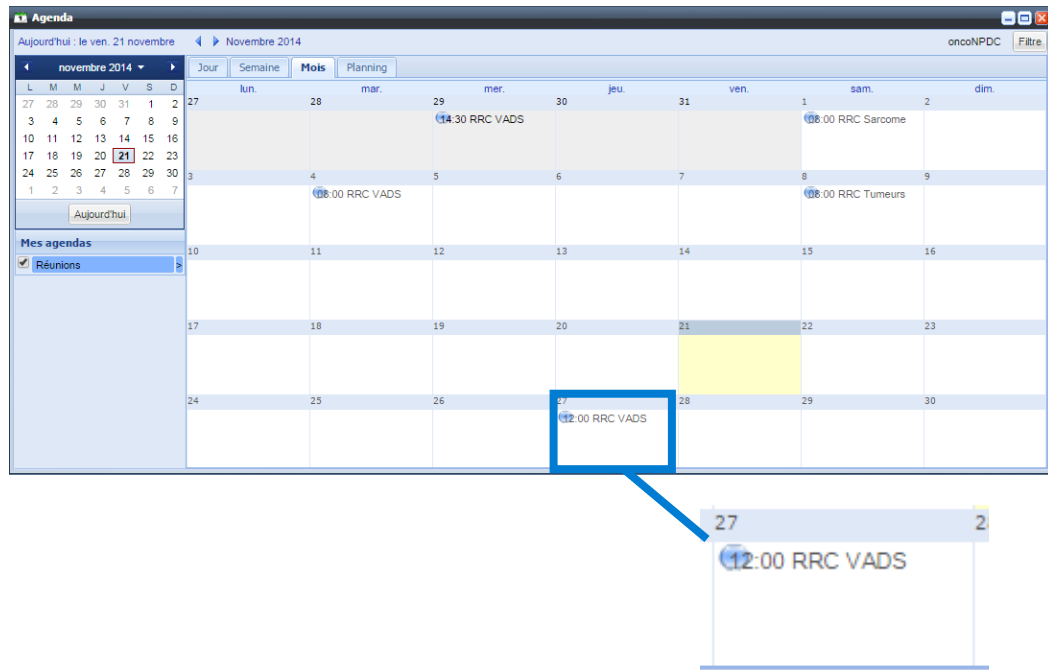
Agenda

Aujourd'hui : le ven. 21 novembre

Novembre 2014

oncoNPDC Filtre

novembre 2014

| L | M | M | J | V | S | D |
|---|---|---|---|---|---|---|
| 27 | 28 | 29 | 30 | 31 | 1 | 2 |
| 3 | 4 | 5 | 6 | 7 | 8 | 9 |
| 10 | 11 | 12 | 13 | 14 | 15 | 16 |
| 17 | 18 | 19 | 20 | 21 | 22 | 23 |
| 24 | 25 | 26 | 27 | 28 | 29 | 30 |
| 1 | 2 | 3 | 4 | 5 | 6 | 7 |

Aujourd'hui

Mes agendas

Réunions

Jour Semaine Mois Planning

| lun. | mar. | mer. | jeu. | ven. | sam. | dim. |
|---|---|---|---|---|---|---|
| 27 | 28 | 29 14:30 RRC VADS | 30 | 31 | 1 08:00 RRC Sarcome | 2 |
| 3 | 4 08:00 RRC VADS | 5 | 6 | 7 | 8 08:00 RRC Tumeurs | 9 |
| 10 | 11 | 12 | 13 | 14 | 15 | 16 |
| 17 | 18 | 19 | 20 | 21 | 22 | 23 |
| 24 | 25 | 26 | 27 12:00 RRC VADS | 28 | 29 | 30 |

27

12:00 RRC VADS